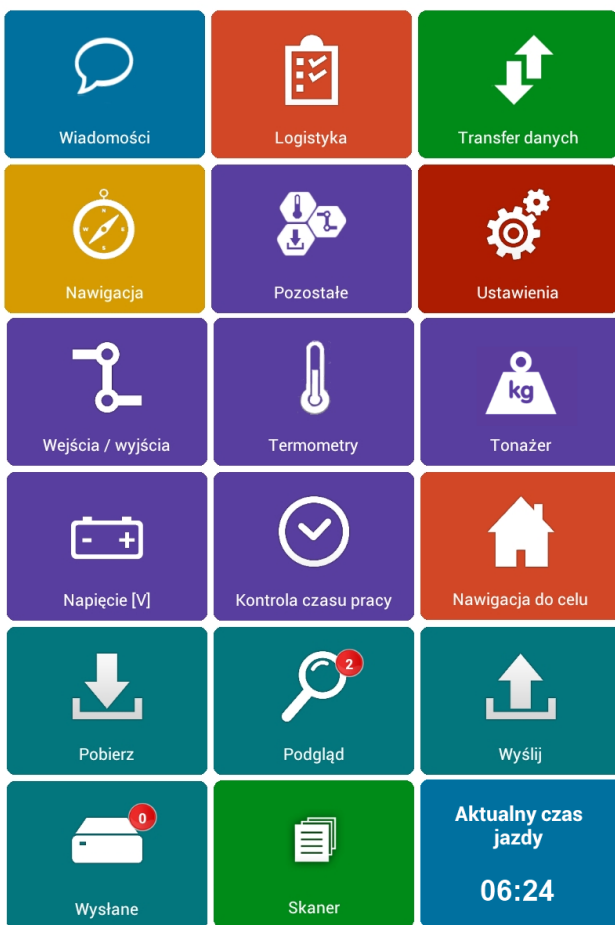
Wiadomości

Logistyka

Transfer danych

Nawigacja

Pozostałe

Ustawienia

Wejścia / wyjścia

Termometry

kg

Tonażer

Napięcie [V]

Kontrola czasu pracy

Nawigacja do celu

Pobierz

2

Podgląd

Wyślij

0

Wysłane

Skaner

Aktualny czas jazdy

06:24